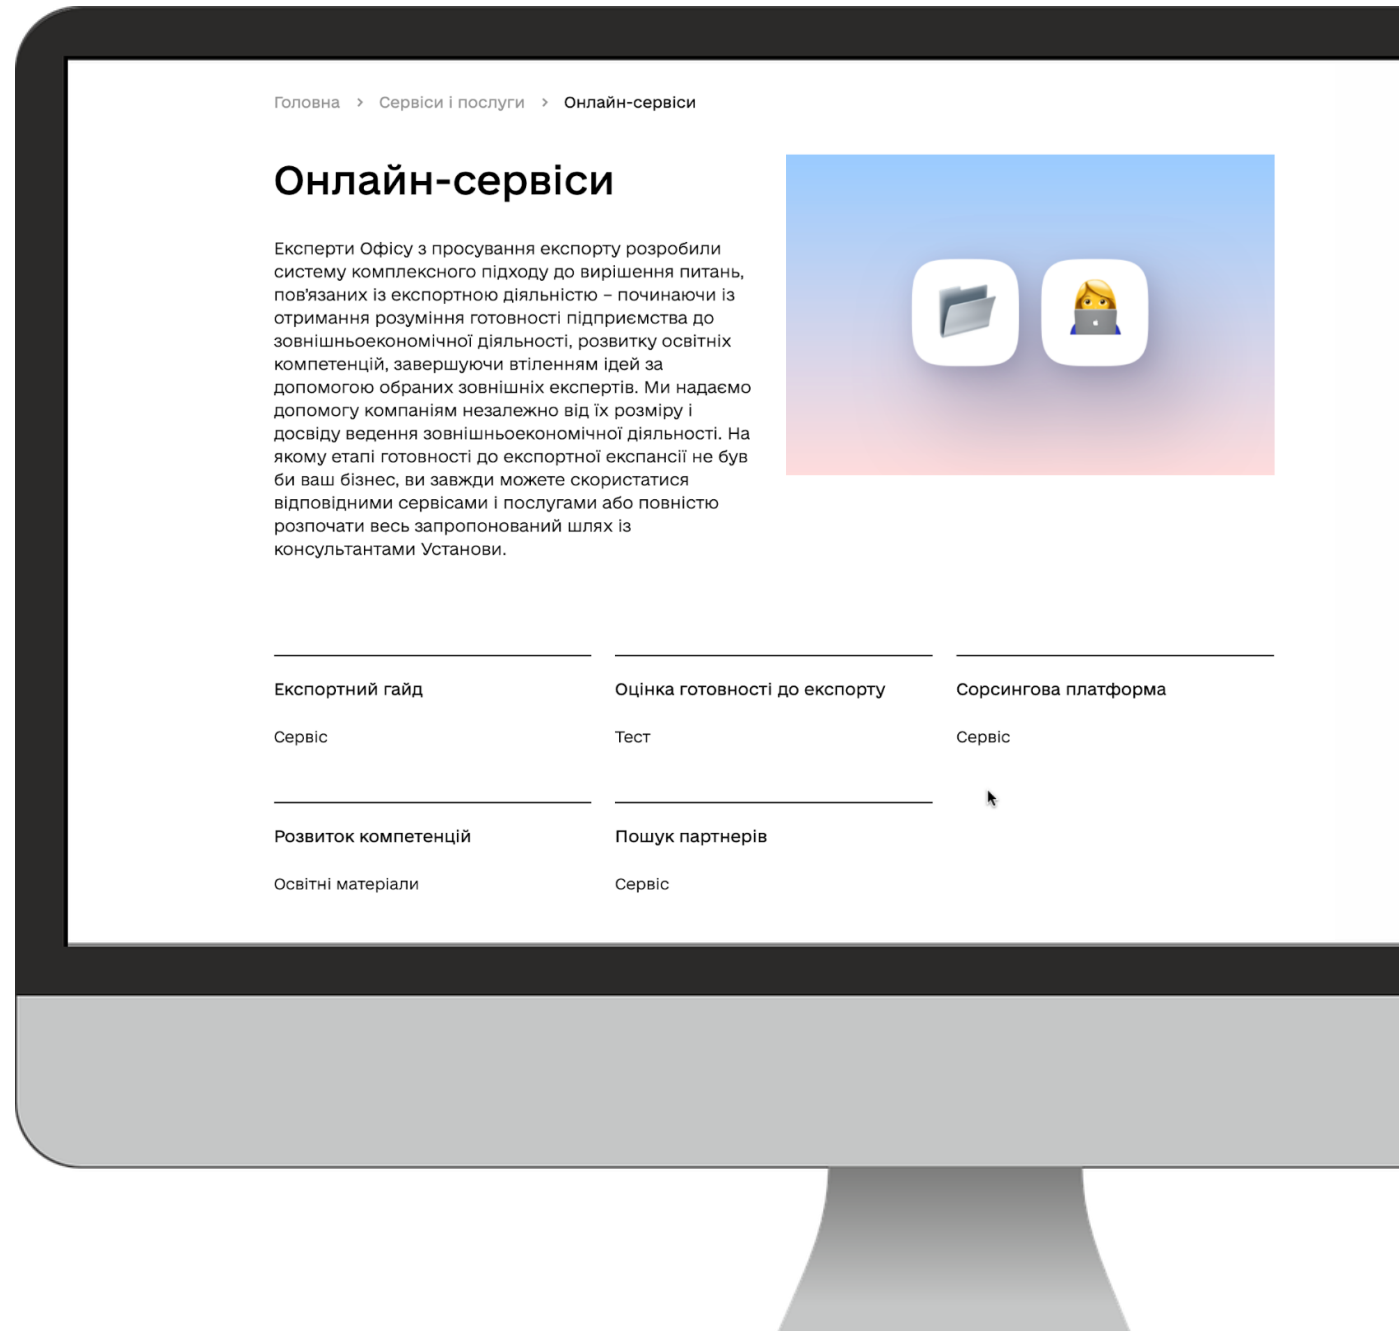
Головна › Сервіси і послуги › Онлайн-сервіси

Онлайн-сервіси

Експерти Офісу з просування експорту розробили систему комплексного підходу до вирішення питань, пов'язаних із експортною діяльністю – починаючи із отримання розуміння готовності підприємства до зовнішньоекономічної діяльності, розвитку освітніх компетенцій, завершуючи втіленням ідей за допомогою обраних зовнішніх експертів. Ми надаємо допомогу компаніям незалежно від їх розміру і досвіду ведення зовнішньоекономічної діяльності. На якому етапі готовності до експортної експансії не був би ваш бізнес, ви завжди можете скористатися відповідними сервісами і послугами або повністю розпочати весь запропонований шлях із консультантами Установи.

Експортний гайд

Сервіс

Оцінка готовності до експорту

Тест

Сорсингова платформа

Сервіс

Розвиток компетенцій

Освітні матеріали

Пошук партнерів

Сервіс